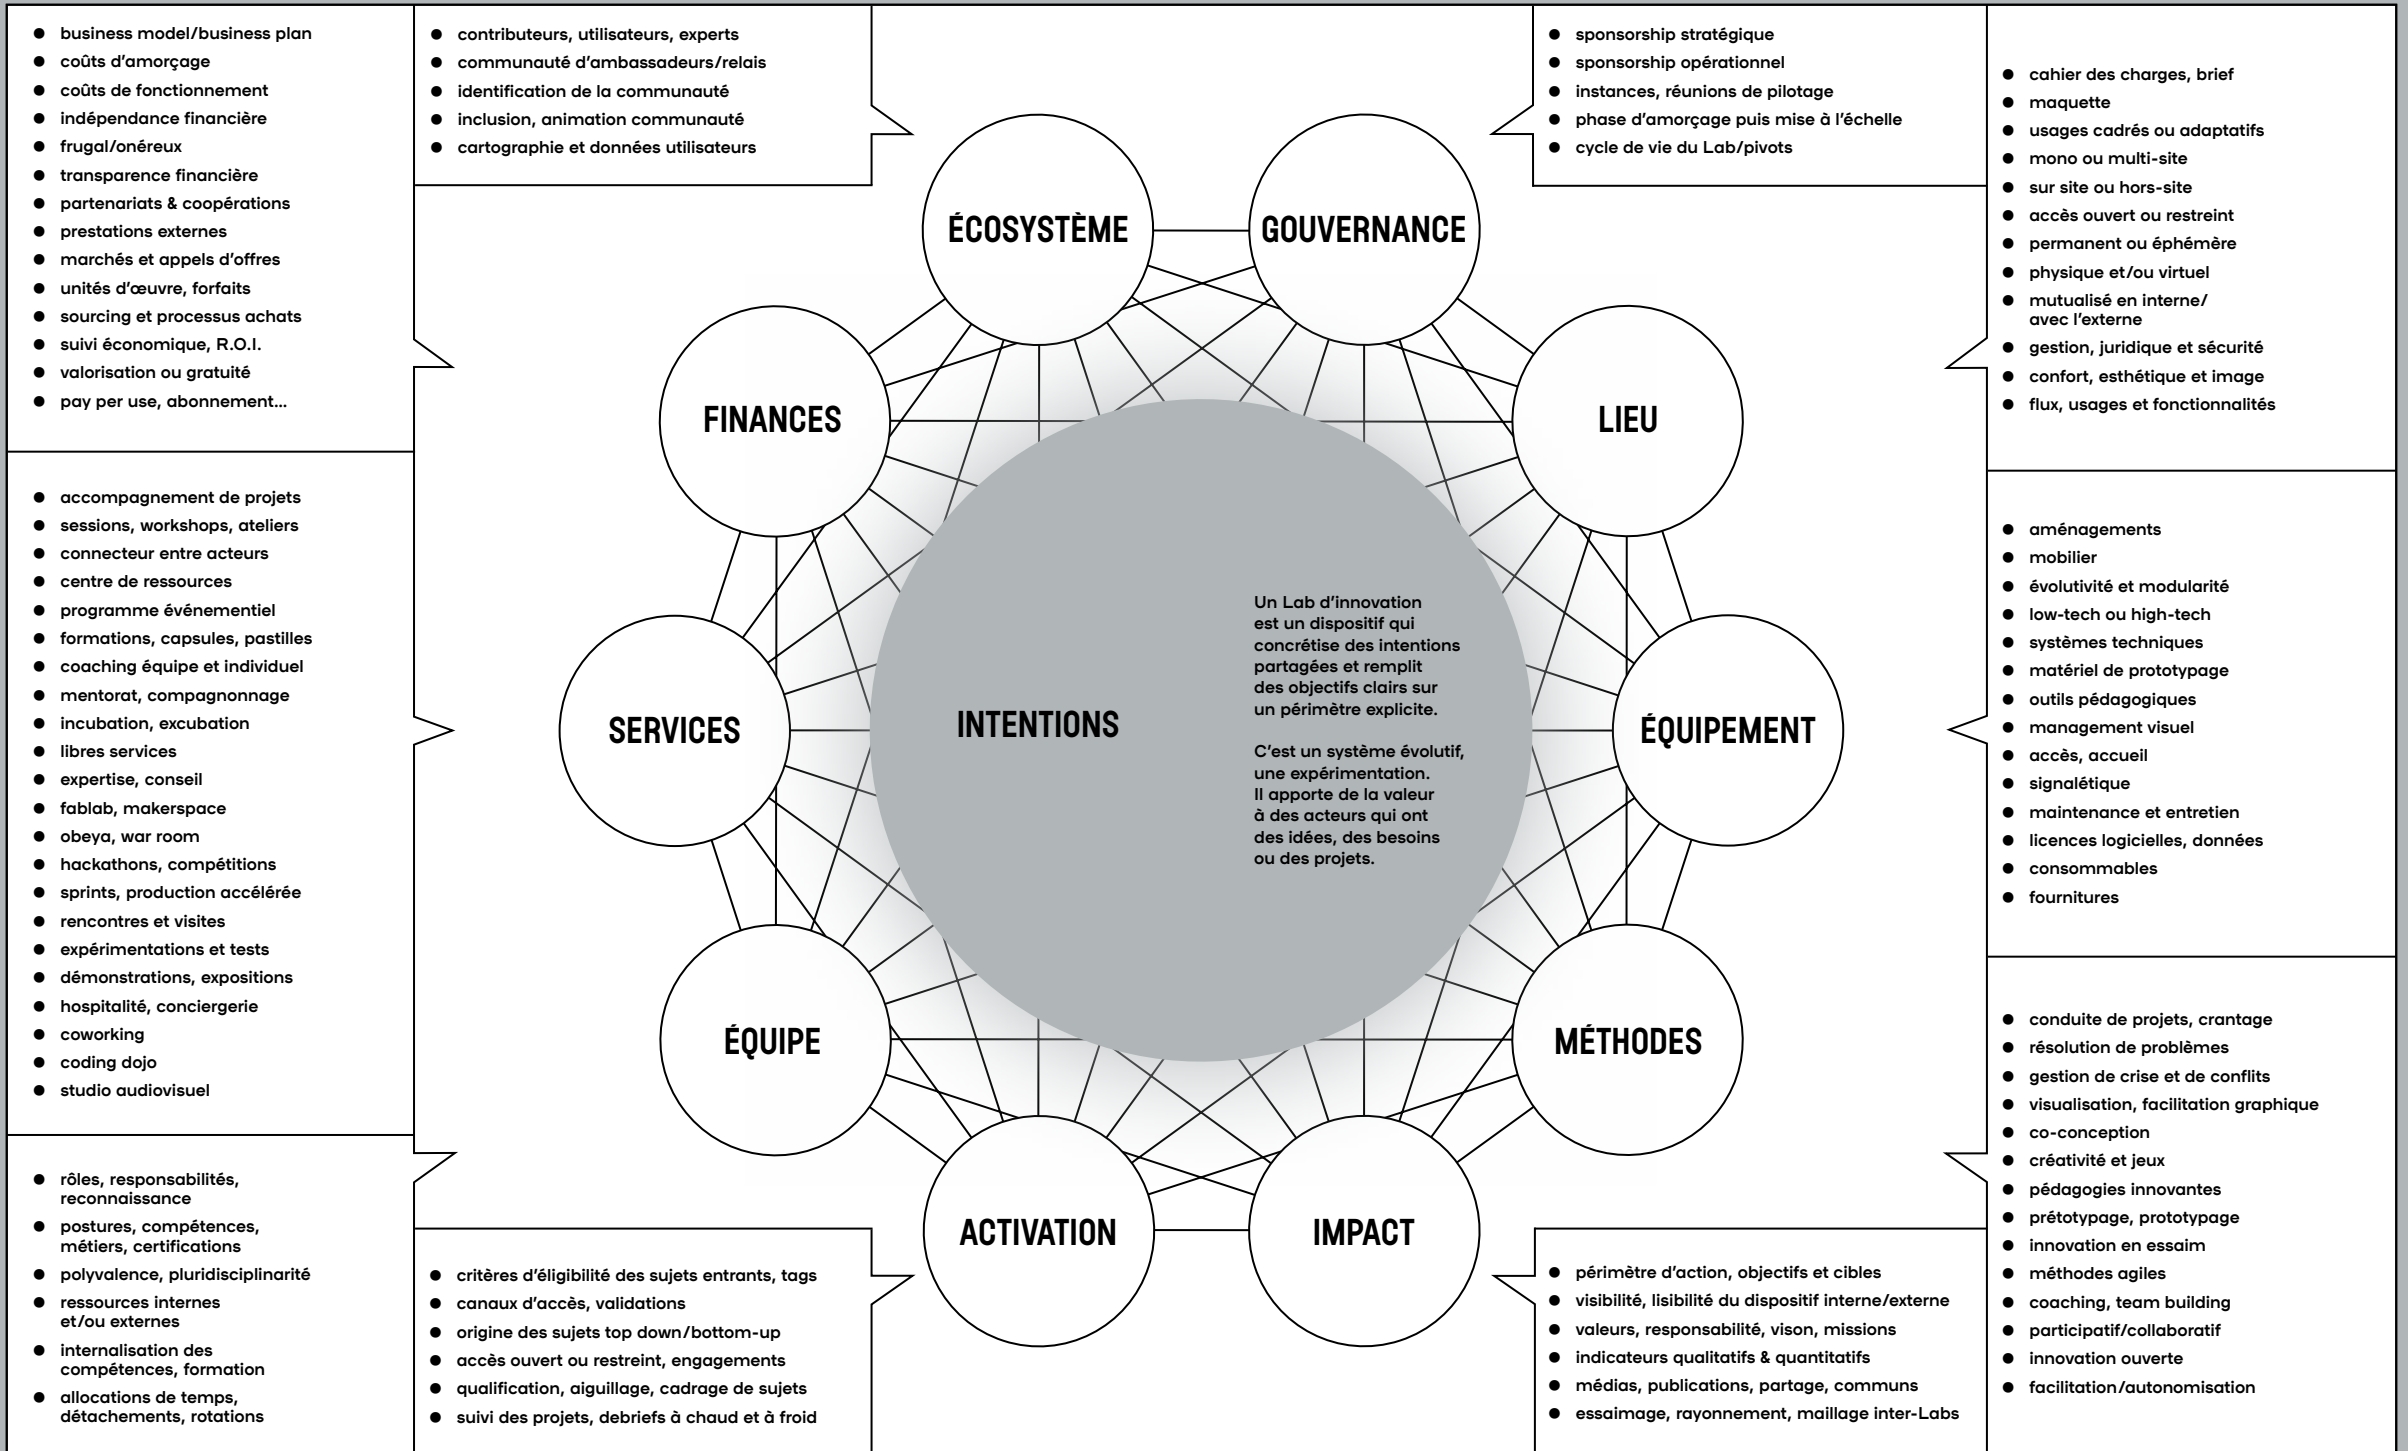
- business model/business plan
- coûts d'amorçage
- coûts de fonctionnement
- indépendance financière
- frugal/onéreux
- transparence financière
- partenariats & coopérations
- prestations externes
- marchés et appels d'offres
- unités d'œuvre, forfaits
- sourcing et processus achats
- suivi économique, R.O.I.
- valorisation ou gratuité
- pay per use, abonnement...

- contributeurs, utilisateurs, experts
- communauté d'ambassadeurs/relais
- identification de la communauté
- inclusion, animation communauté
- cartographie et données utilisateurs

- sponsorship stratégique
- sponsorship opérationnel
- instances, réunions de pilotage
- phase d'amorçage puis mise à l'échelle
- cycle de vie du Lab/pivots

- cahier des charges, brief
- maquette
- usages cadrés ou adaptatifs
- mono ou multi-site
- sur site ou hors-site
- accès ouvert ou restreint
- permanent ou éphémère
- physique et/ou virtuel
- mutualisé en interne/ avec l'externe
- gestion, juridique et sécurité
- confort, esthétique et image
- flux, usages et fonctionnalités

ÉCOSYSTÈME

GOUVERNANCE

FINANCES

LIEU

SERVICES

INTENTIONS

Un Lab d'innovation est un dispositif qui concrétise des intentions partagées et remplit des objectifs clairs sur un périmètre explicite.

C'est un système évolutif, une expérimentation. Il apporte de la valeur à des acteurs qui ont des idées, des besoins ou des projets.

ÉQUIPEMENT

ÉQUIPE

MÉTHODES

ACTIVATION

IMPACT

- accompagnement de projets
- sessions, workshops, ateliers
- connecteur entre acteurs
- centre de ressources
- programme événementiel
- formations, capsules, pastilles
- coaching équipe et individuel
- mentorat, compagnonnage
- incubation, excubation
- libres services
- expertise, conseil
- fablab, makerspace
- obeya, war room
- hackathons, compétitions
- sprints, production accélérée
- rencontres et visites
- expérimentations et tests
- démonstrations, expositions
- hospitalité, conciergerie
- coworking
- coding dojo
- studio audiovisuel

- aménagements
- mobilier
- évolutivité et modularité
- low-tech ou high-tech
- systèmes techniques
- matériel de prototypage
- outils pédagogiques
- management visuel
- accès, accueil
- signalétique
- maintenance et entretien
- licences logicielles, données
- consommables
- fournitures

- rôles, responsabilités, reconnaissance
- postures, compétences, métiers, certifications
- polyvalence, pluridisciplinarité
- ressources internes et/ou externes
- internalisation des compétences, formation
- allocations de temps, détachements, rotations

- critères d'éligibilité des sujets entrants, tags
- canaux d'accès, validations
- origine des sujets top down/bottom-up
- accès ouvert ou restreint, engagements
- qualification, aiguillage, cadrage de sujets
- suivi des projets, debriefs à chaud et à froid

- périmètre d'action, objectifs et cibles
- visibilité, lisibilité du dispositif interne/externe
- valeurs, responsabilité, vison, missions
- indicateurs qualitatifs & quantitatifs
- médias, publications, partage, communs
- essaimage, rayonnement, maillage inter-Labs

- conduite de projets, crantage
- résolution de problèmes
- gestion de crise et de conflits
- visualisation, facilitation graphique
- co-conception
- créativité et jeux
- pédagogies innovantes
- prétotypage, prototypage
- innovation en essaim
- méthodes agiles
- coaching, team building
- participatif/collaboratif
- innovation ouverte
- facilitation/autonomisation